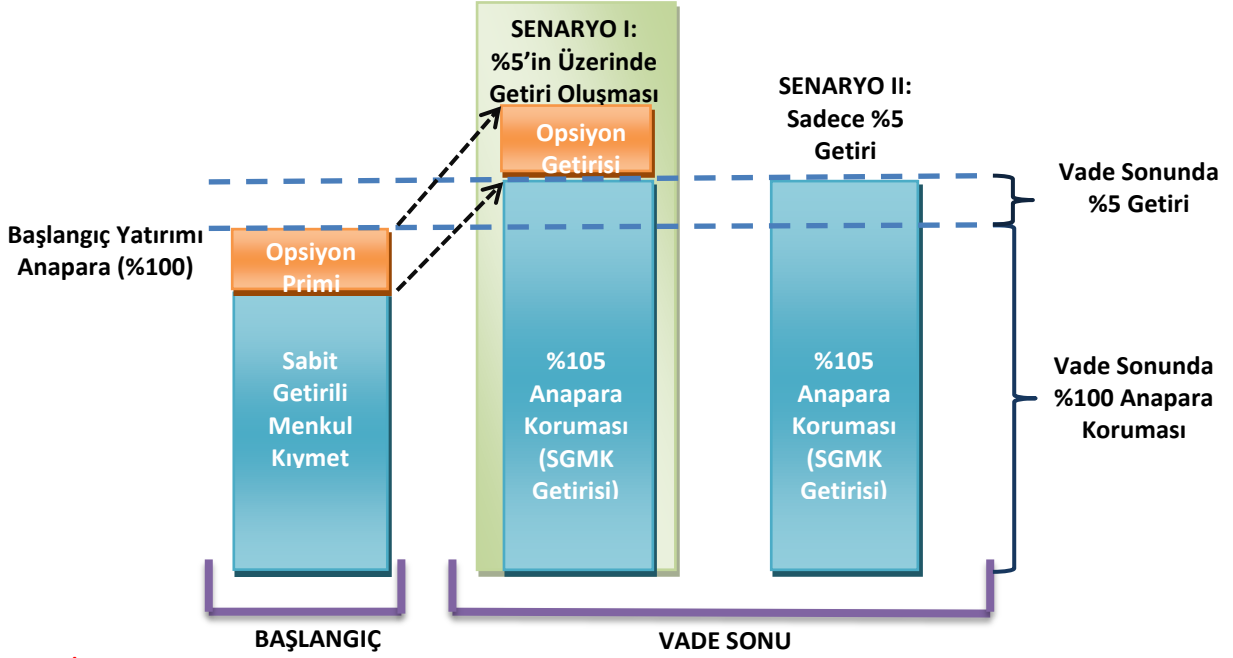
SENARYO I:
%5'in Üzerinde
Getiri Oluşması

SENARYO II:
Sadece %5
Getiri

Opsiyon
Getirisi

Vade Sonunda
%5 Getiri

Başlangıç Yatırımı
Anapara (%100)

Opsiyon
Primi

Sabit
Getirili
Menkul
Kıymet

%105
Anapara
Koruması
(SGMK
Getirisi)

%105
Anapara
Koruması
(SGMK
Getirisi)

Vade Sonunda
%100 Anapara
Koruması

BAŞLANGIÇ

VADE SONU